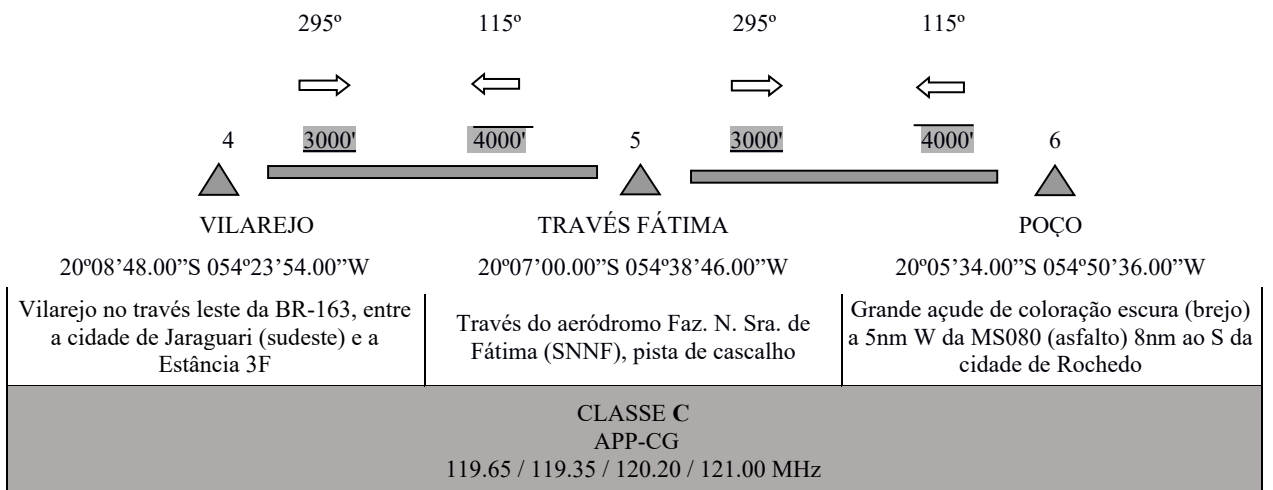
295º 115º 295º 115º

4 3000' 4000' 5 3000' 4000' 6

VILAREJO TRAVÉS FÁTIMA POÇO

20º08'48.00"S 054º23'54.00"W 20º07'00.00"S 054º38'46.00"W 20º05'34.00"S 054º50'36.00"W

| Vilarejo no través leste da BR-163, entre a cidade de Jaraguari (sudeste) e a Estância 3F | Través do aeródromo Faz. N. Sra. de Fátima (SNNF), pista de cascalho | Grande açude de coloração escura (brejo) a 5nm W da MS080 (asfalto) 8nm ao S da cidade de Rochedo |
|---|---|---|

CLASSE **C**
APP-CG
119.65 / 119.35 / 120.20 / 121.00 MHz